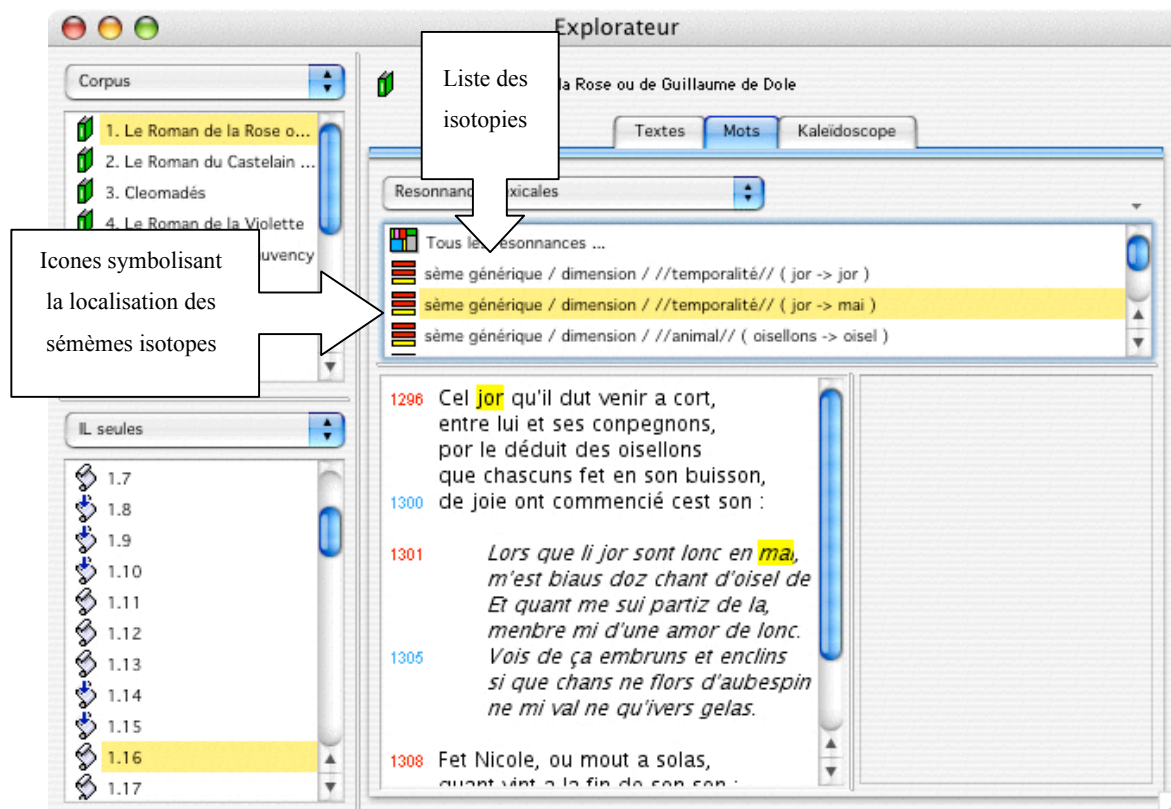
Explorateur

Corpus

1. Le Roman de la Rose o...
2. Le Roman du Castelain ...
3. Cleomadés
4. Le Roman de la Violette
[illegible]uvency

la Rose ou de Guillaume de Dole

Liste des isotopies

Textes | Mots | Kaléidoscope

Resonnanc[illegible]xicales

Tous le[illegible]ésonnances ...
sème générique / dimension / //temporalité// ( jor -> jor )
sème générique / dimension / //temporalité// ( jor -> mai )
sème générique / dimension / //animal// ( oisellons -> oisel )

Icones symbolisant la localisation des sémèmes isotopes

IL seules

1.7
1.8
1.9
1.10
1.11
1.12
1.13
1.14
1.15
1.16
1.17

1296 Cel jor qu'il dut venir a cort,
entre lui et ses conpegnons,
por le déduit des oisellons
que chascuns fet en son buisson,
1300 de joie ont commencié cest son :

1301 Lors que li jor sont lonc en mai,
m'est biaus doz chant d'oisel de
Et quant me sui partiz de la,
menbre mi d'une amor de lonc.
1305 Vois de ça embruns et enclins
si que chans ne flors d'aubespin
ne mi val ne qu'ivers gelas.

1308 Fet Nicole, ou mout a solas,
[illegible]